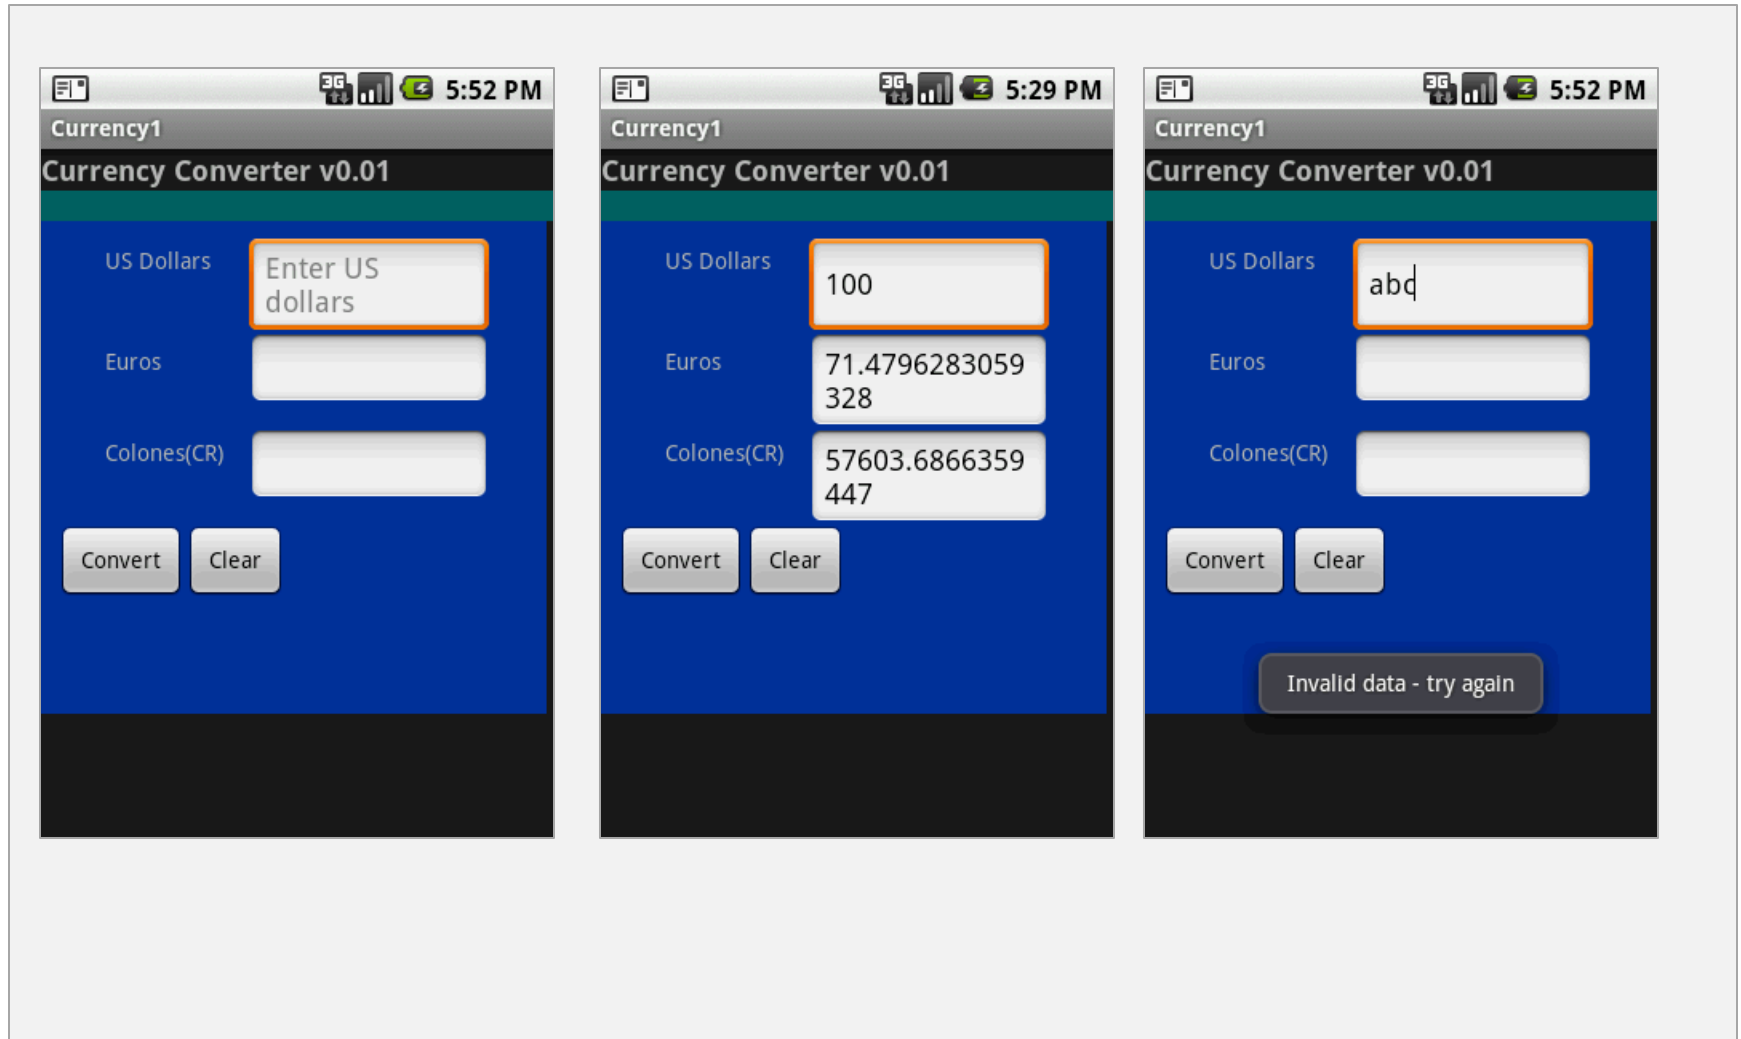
5:52 PM
Currency1
Currency Converter v0.01
US Dollars
Enter US dollars
Euros
Colones(CR)
Convert
Clear

5:29 PM
Currency1
Currency Converter v0.01
US Dollars
100
Euros
71.4796283059328
Colones(CR)
57603.6866359447
Convert
Clear

5:52 PM
Currency1
Currency Converter v0.01
US Dollars
abc
Euros
Colones(CR)
Convert
Clear
Invalid data - try again